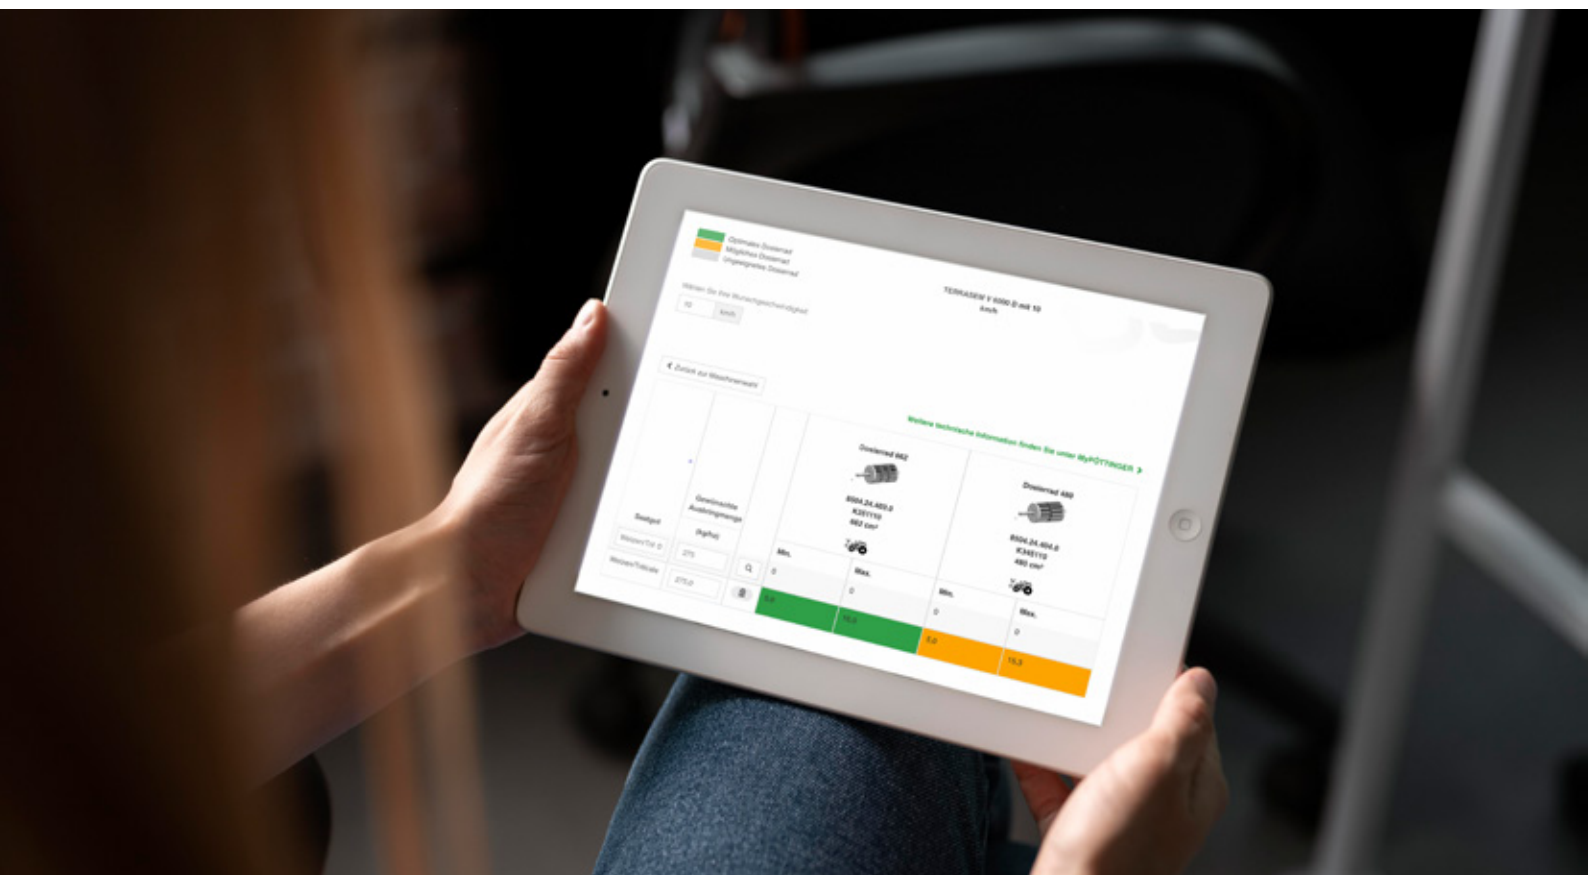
Optimales Dosierrad
Mögliches Dosierrad
Ungeeignetes Dosierrad

Wählen Sie Ihre Wunschgeschwindigkeit

10 km/h

TERRASEM V 6000 D mit 10 km/h

< Zurück zur Maschinenwahl

Weitere technische Informationen finden Sie unter MyPÖTTINGER >

Saatgut

Gewünschte Ausbringmenge (kg/ha)

Weizen/Triticale 275

Weizen/Triticale 275,0

Dosierrad 662

8504.24.403.0
K351110
662 cm³

Min. 0 5,0
Max. 0 15,0

Dosierrad 480

8504.24.404.0
K345110
480 cm³

Min. 0 5,0
Max. 0 15,3